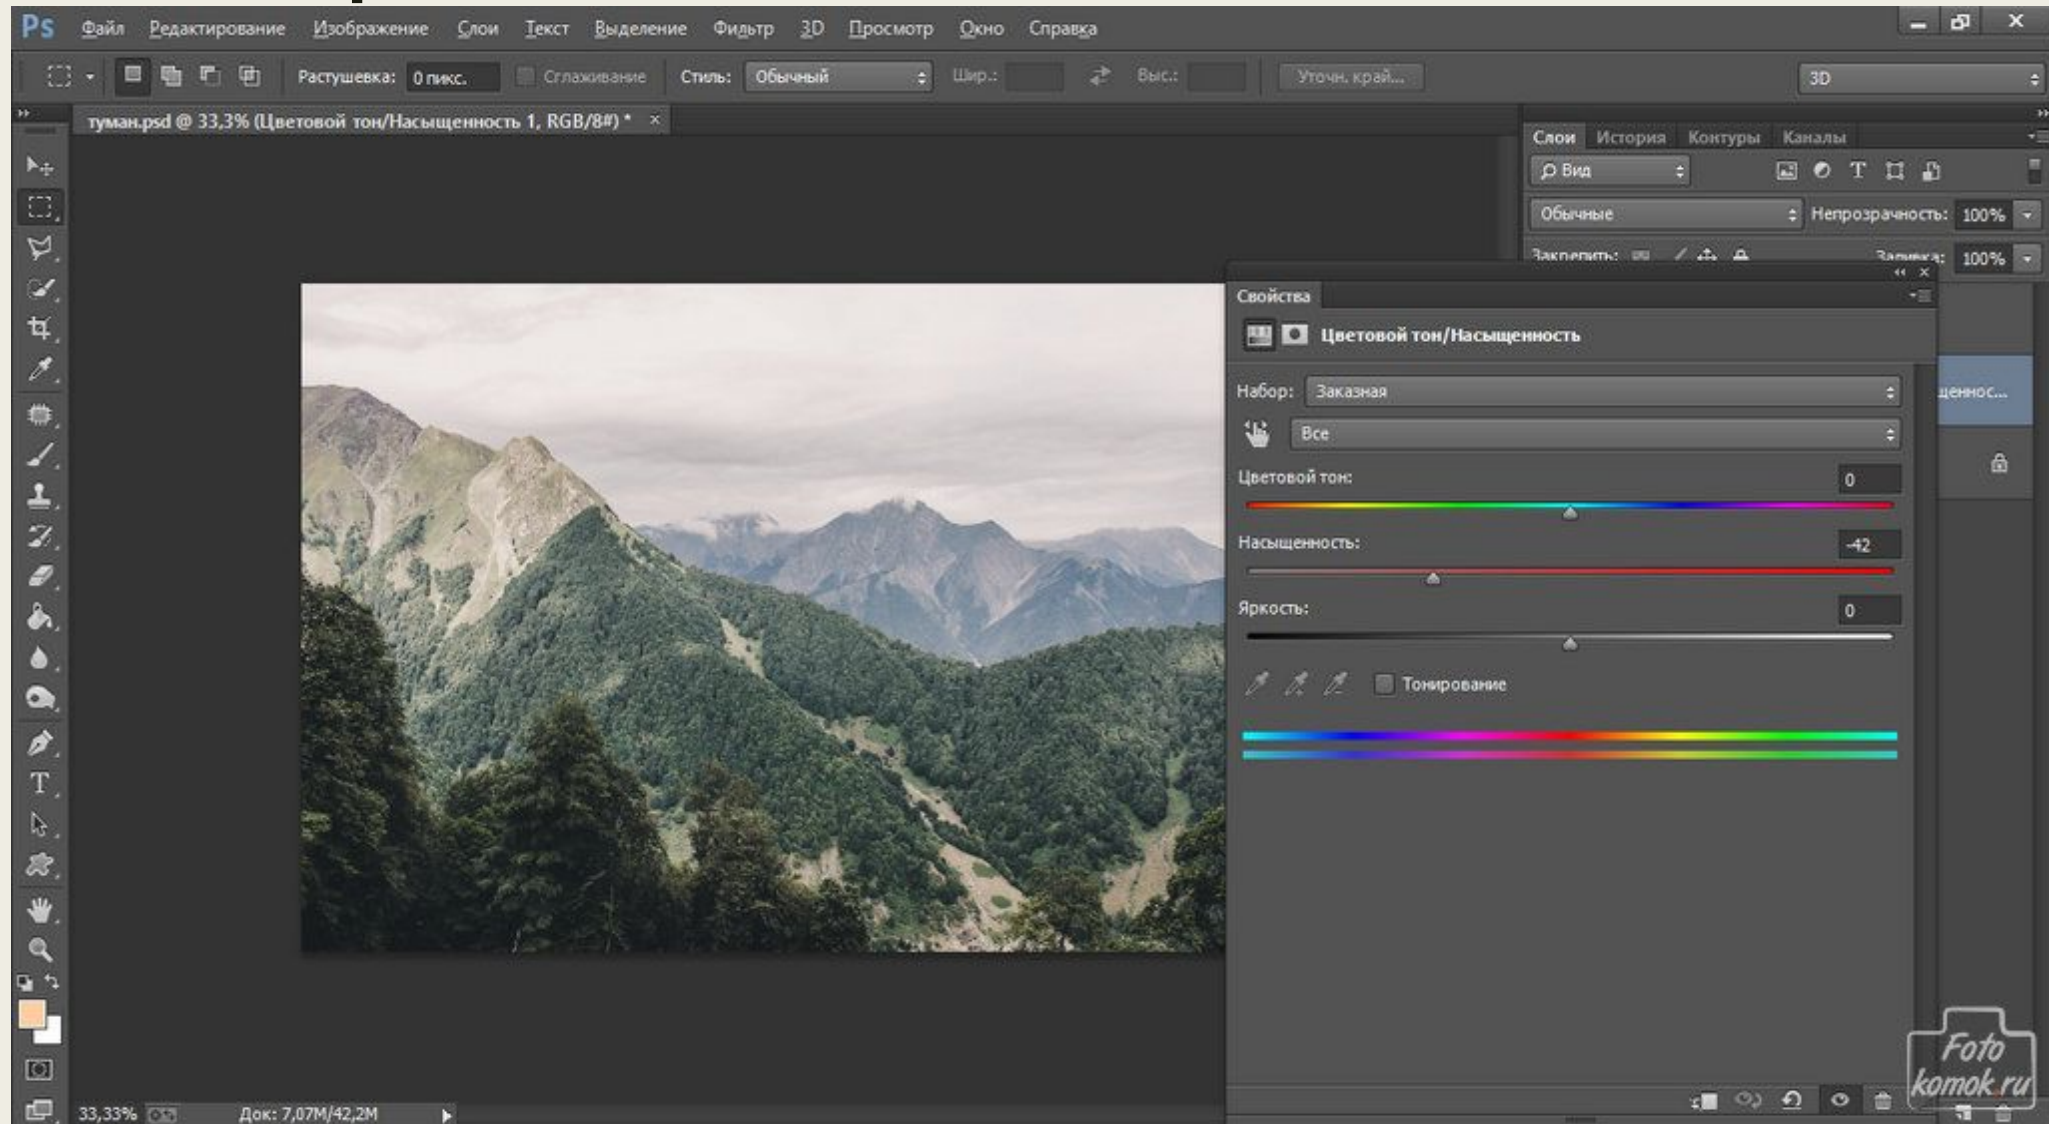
Ps Файл Редактирование Изображение Слои Текст Выделение Фильтр 3D Просмотр Окно Справка

Растушевка: 0 пикс. Сглаживание Стиль: Обычный Шир.: Выс.: Уточн. край... 3D

туман.psd @ 33,3% (Цветовой тон/Насыщенность 1, RGB/8#) * ×

Слои История Контуры Каналы

Вид

Обычные Непрозрачность: 100%

Закрепить: Заливка: 100%

Свойства

Цветовой тон/Насыщенность

Набор: Заказная

Все

Цветовой тон: 0

Насыщенность: -42

Яркость: 0

Тонирование

щеннос...

Foto komok.ru

33,33% Док: 7,07M/42,2M